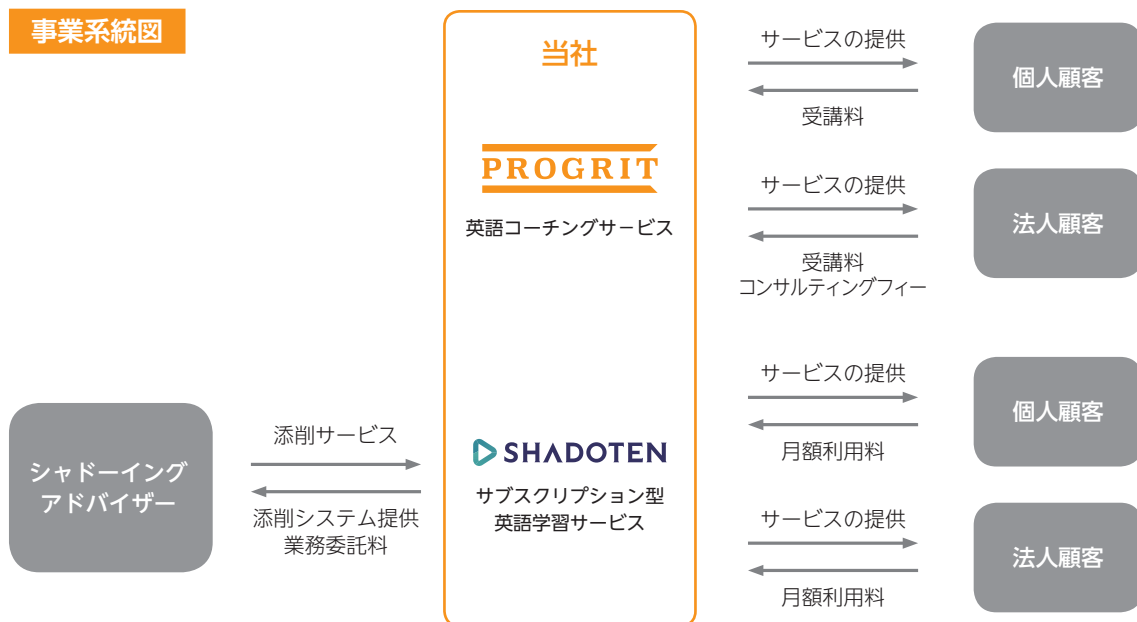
事業系統図

当社

PROGRIT
英語コーチングサービス

SHADOTEN
サブスクリプション型
英語学習サービス

サービスの提供
受講料
個人顧客

サービスの提供
受講料
コンサルティングフィー
法人顧客

サービスの提供
月額利用料
個人顧客

サービスの提供
月額利用料
法人顧客

シャドーイング
アドバイザー

添削サービス
添削システム提供
業務委託料